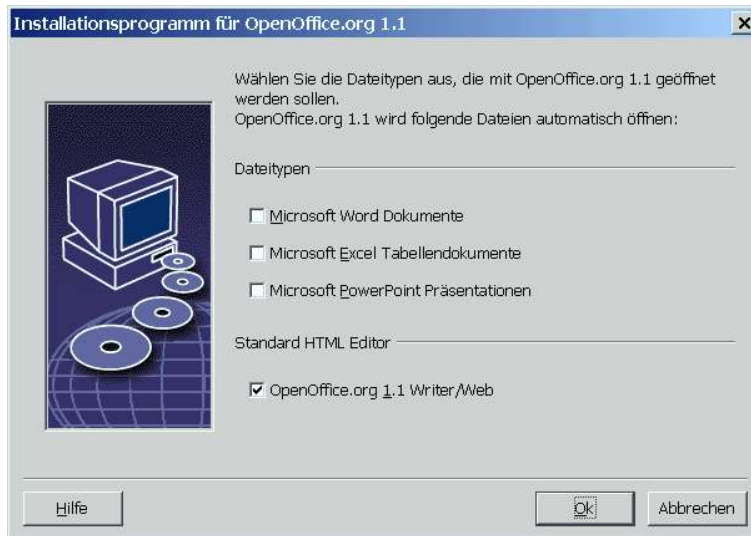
Installationsprogramm für OpenOffice.org 1.1

×

Wählen Sie die Dateitypen aus, die mit OpenOffice.org 1.1 geöffnet werden sollen.
OpenOffice.org 1.1 wird folgende Dateien automatisch öffnen:

Dateitypen

☐ Microsoft Word Dokumente

☐ Microsoft Excel Tabellendokumente

☐ Microsoft PowerPoint Präsentationen

Standard HTML Editor

☑ OpenOffice.org 1.1 Writer/Web

Hilfe

Ok

Abbrechen